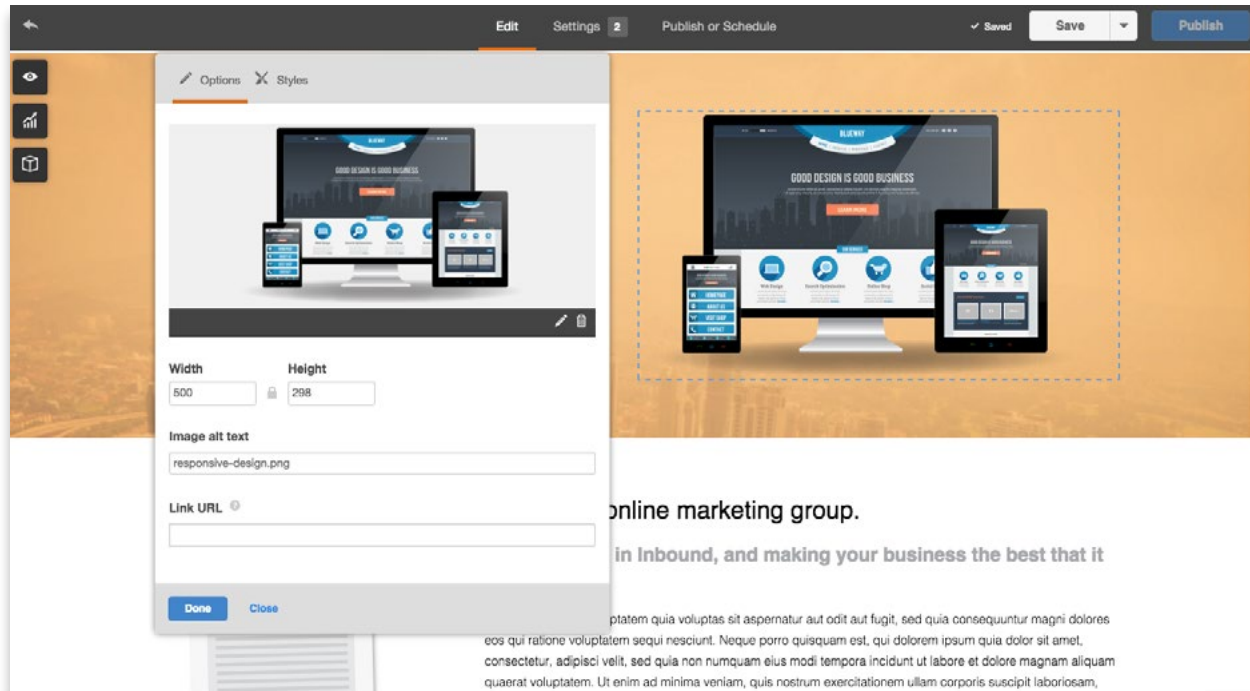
Edit Settings 2 Publish or Schedule ✓ Saved Save Publish

Options Styles

BLUEWAY
GOOD DESIGN IS GOOD BUSINESS

Width Height
500 298

Image alt text
responsive-design.png

Link URL

Done Close

BLUEWAY
GOOD DESIGN IS GOOD BUSINESS
LEARN MORE

online marketing group.

in Inbound, and making your business the best that it

ptatem quia voluptas sit aspernatur aut odit aut fugit, sed quia consequuntur magni dolores eos qui ratione voluptatem sequi nesciunt. Neque porro quisquam est, qui dolorem ipsum quia dolor sit amet, consectetur, adipisci velit, sed quia non numquam eius modi tempora incidunt ut labore et dolore magnam aliquam quaerat voluptatem. Ut enim ad minima veniam, quis nostrum exercitationem ullam corporis suscipit laboriosam,